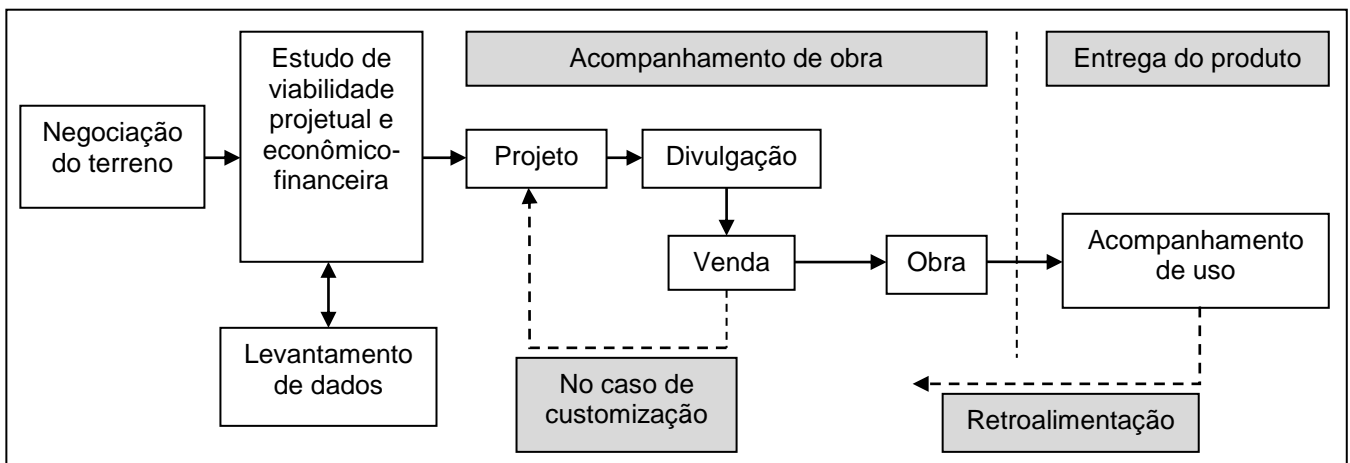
Acompanhamento de obra

Entrega do produto

Negociação do terreno

Estudo de viabilidade projetual e econômico-financeira

Levantamento de dados

Projeto

Divulgação

Venda

No caso de customização

Obra

Acompanhamento de uso

Retroalimentação